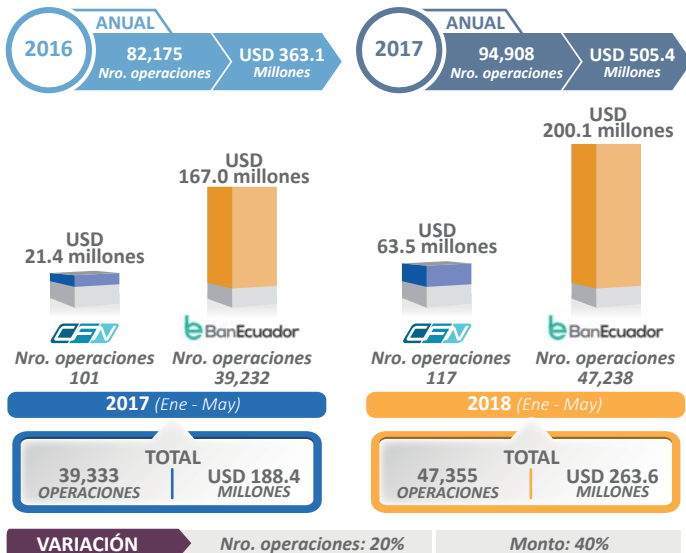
2016
ANUAL
82,175
Nro. operaciones
USD 363.1
Millones

2017
ANUAL
94,908
Nro. operaciones
USD 505.4
Millones

USD
21.4 millones
CFN
Nro. operaciones
101

USD
167.0 millones
BanEcuador
Nro. operaciones
39,232

USD
63.5 millones
CFN
Nro. operaciones
117

USD
200.1 millones
BanEcuador
Nro. operaciones
47,238

2017 (Ene - May)
TOTAL
39,333
OPERACIONES
USD 188.4
MILLONES

2018 (Ene - May)
TOTAL
47,355
OPERACIONES
USD 263.6
MILLONES

VARIACIÓN
Nro. operaciones: 20%
Monto: 40%